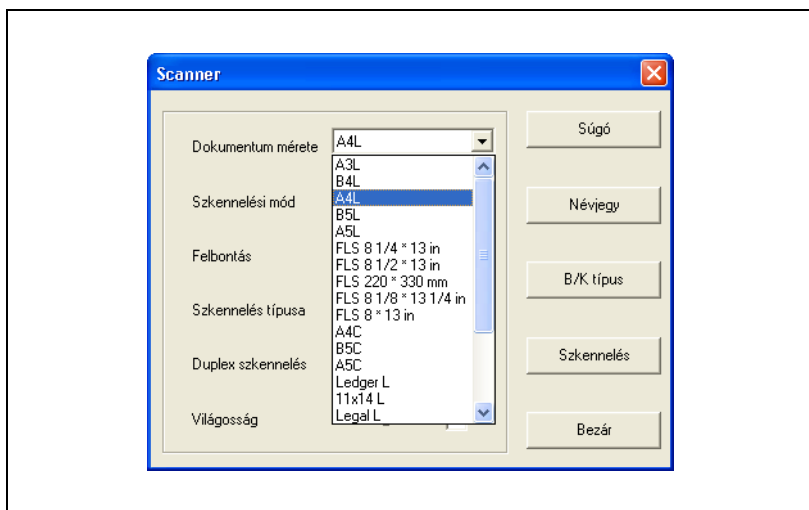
Scanner

Dokumentum mérete A4L

A3L
B4L
A4L
B5L
A5L
FLS 8 1/4 * 13 in
FLS 8 1/2 * 13 in
FLS 220 * 330 mm
FLS 8 1/8 * 13 1/4 in
FLS 8 * 13 in
A4C
B5C
A5C
Ledger L
11x14 L
Legal L

Szkennelési mód

Felbontás

Szkennelés típusa

Duplex szkennelés

Világosság

Súgó

Névjegy

B/K típus

Szkennelés

Bezár